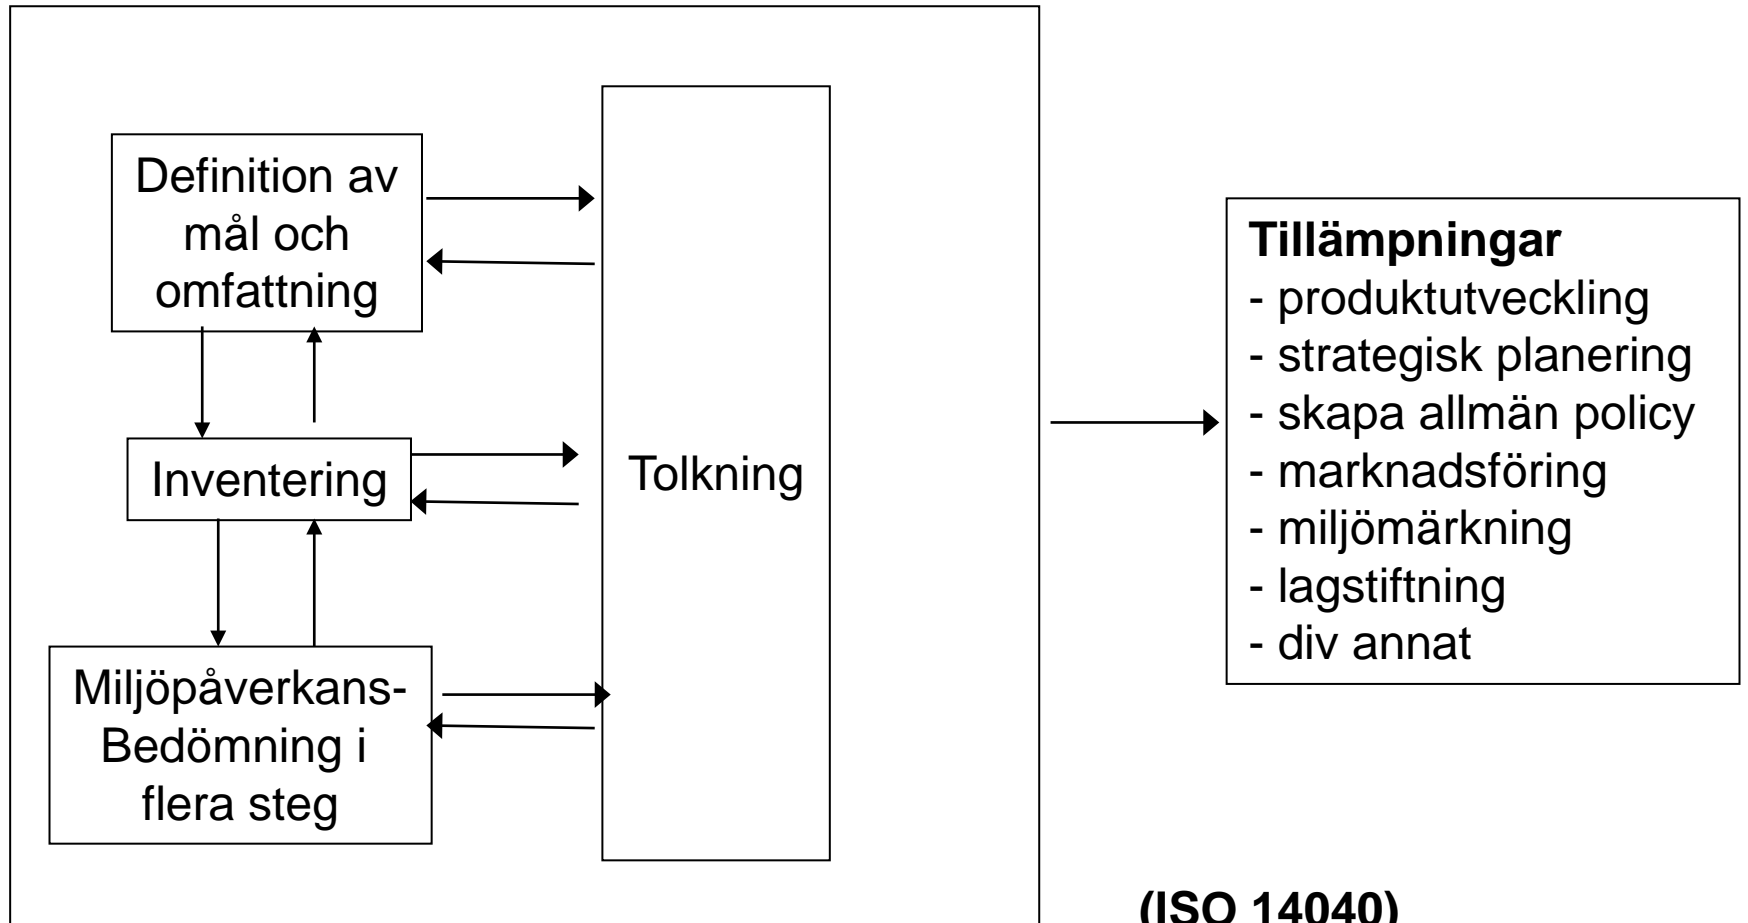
Definition av mål och omfattning

Inventering

Miljöpåverkans-Bedömning i flera steg

Tolkning

**Tillämpningar**
- produktutveckling
- strategisk planering
- skapa allmän policy
- marknadsföring
- miljömärkning
- lagstiftning
- div annat

**(ISO 14040)**